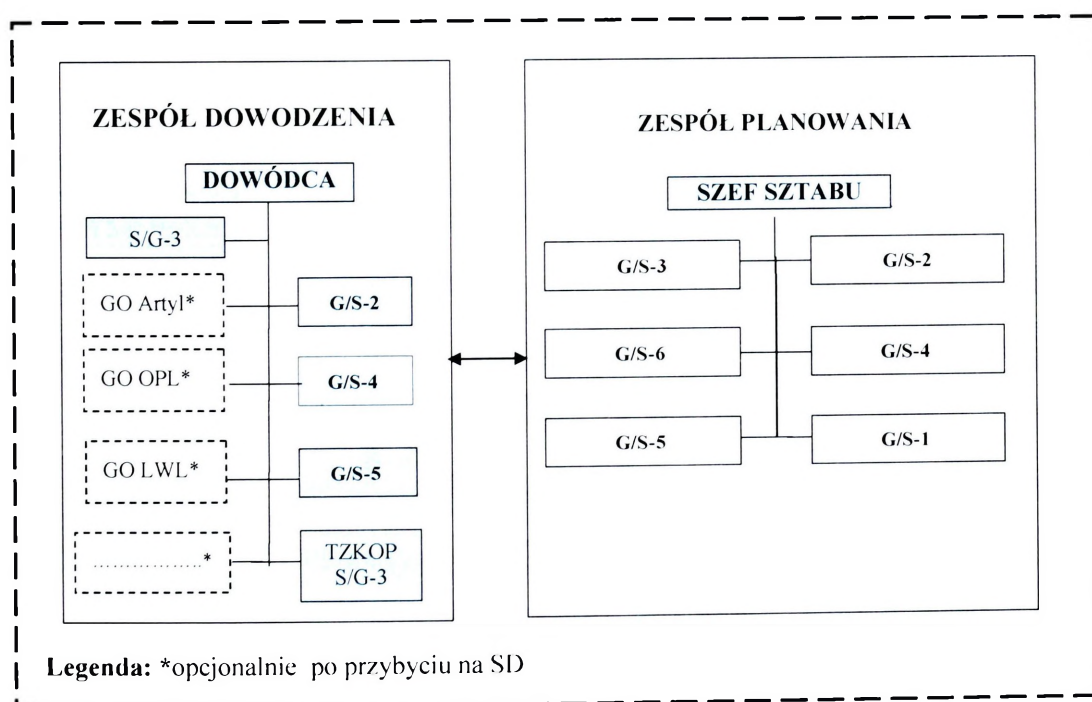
ZESPÓŁ DOWODZENIA

DOWÓDCA

S/G-3

GO Artyl*

G/S-2

GO OPL*

G/S-4

GO LWL*

G/S-5

………………*

TZKOP S/G-3

ZESPÓŁ PLANOWANIA

SZEF SZTABU

G/S-3

G/S-2

G/S-6

G/S-4

G/S-5

G/S-1

**Legenda:** *opcjonalnie po przybyciu na SD